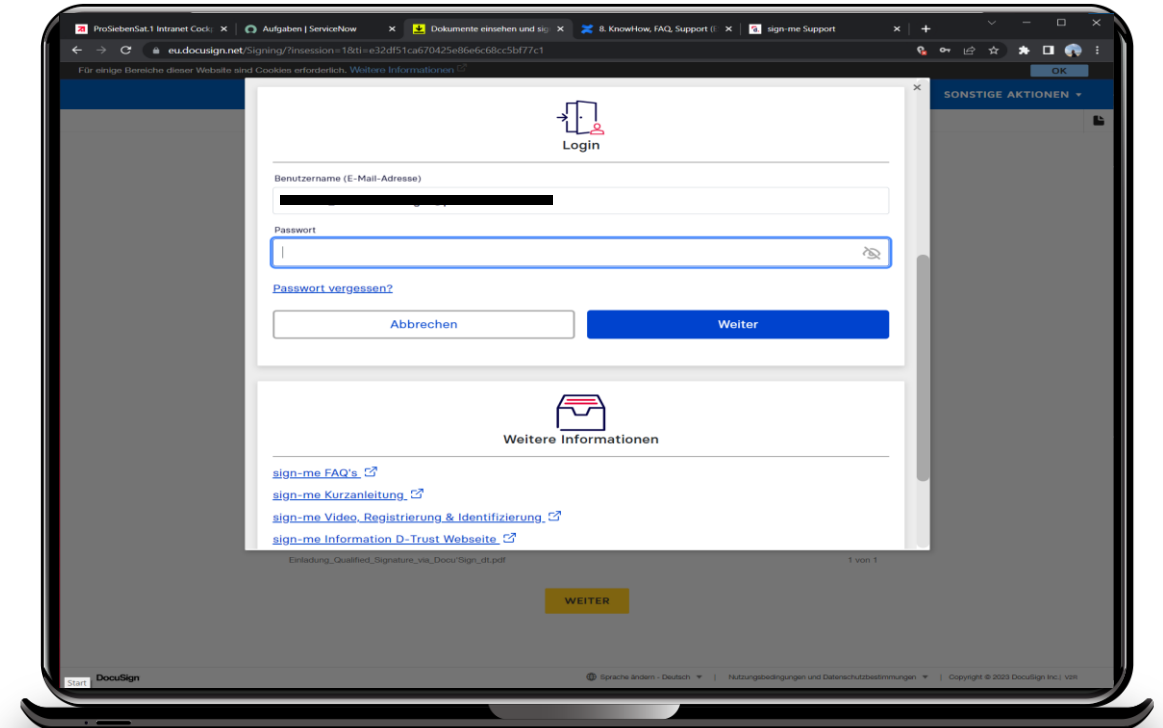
ProSiebenSat.1 Intranet Cock × Aufgaben | ServiceNow × Dokumente einsehen und sig × 8. KnowHow, FAQ, Support (I × sign-me Support × +

eu.docusign.net/Signing/?insession=1&ti=e32df51ca670425e86e6c68cc5bf77c1

Für einige Bereiche dieser Website sind Cookies erforderlich. Weitere Informationen

OK

SONSTIGE AKTIONEN

Login

Benutzername (E-Mail-Adresse)

Passwort

Passwort vergessen?

Abbrechen

Weiter

Weitere Informationen

sign-me FAQ's

sign-me Kurzanleitung

sign-me Video, Registrierung & Identifizierung

sign-me Information D-Trust Webseite

Einladung_Qualified_Signature_via_DocuSign_dt.pdf

1 von 1

WEITER

Start DocuSign

Sprache ändern - Deutsch | Nutzungsbedingungen und Datenschutzbestimmungen | Copyright © 2023 DocuSign Inc. | V2R